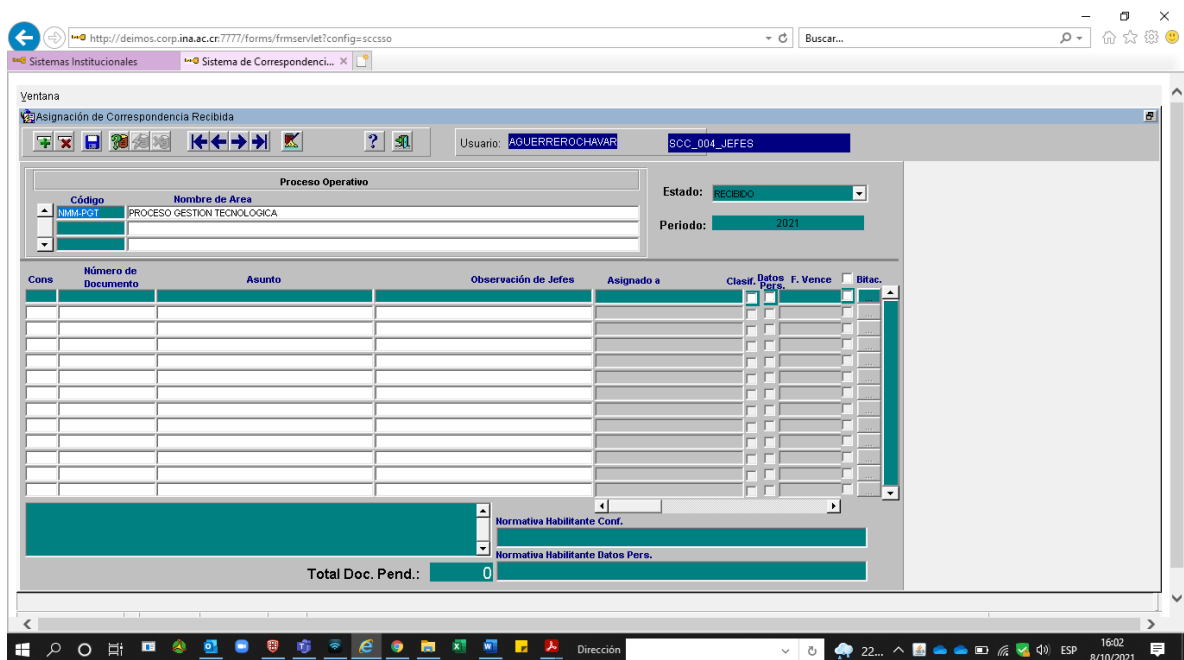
http://deimos.corp.ina.ac.cr:7777/forms/frmservlet?config=sccsso

Buscar...

Sistemas Institucionales

Sistema de Correspondenci... ×

Ventana

Asignación de Correspondencia Recibida

Usuario: AGUERREROCHAVAR

SCC_004_JEFES

Proceso Operativo

| Código | Nombre de Area |
|---|---|
| NMM-PGT | PROCESO GESTION TECNOLOGICA |

Estado: RECIBIDO

Periodo: 2021

Cons | Número de Documento | Asunto | Observación de Jefes | Asignado a | Clasif. | Datos Pers. | F. Vence | Bitac.

Normativa Habilitante Conf.

Normativa Habilitante Datos Pers.

Total Doc. Pend.: 0

Dirección

22...

ESP

16:02
8/10/2021